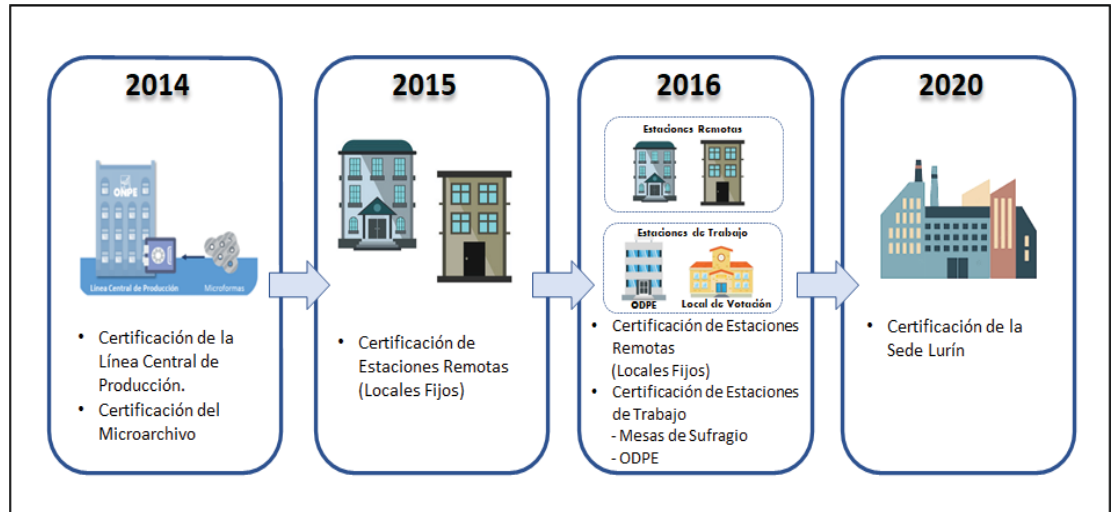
2014

ONPE

Línea Central de Producción

Microformas

- Certificación de la Línea Central de Producción.
- Certificación del Microarchivo

2015

- Certificación de Estaciones Remotas (Locales Fijos)

2016

Estaciones Remotas

Estaciones de Trabajo

ODPE

Local de Votación

- Certificación de Estaciones Remotas (Locales Fijos)
- Certificación de Estaciones de Trabajo
- Mesas de Sufragio
- ODPE

2020

- Certificación de la Sede Lurín